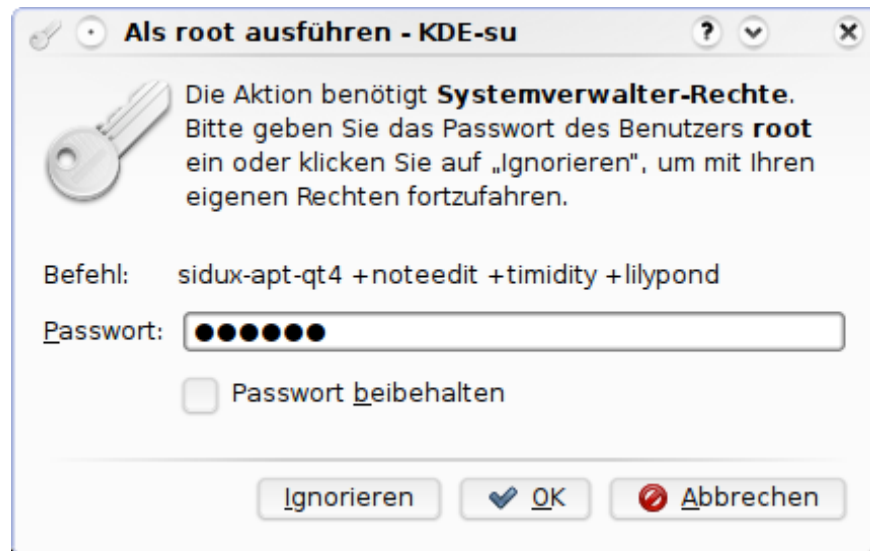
Als root ausführen - KDE-su

Die Aktion benötigt **Systemverwalter-Rechte**. Bitte geben Sie das Passwort des Benutzers **root** ein oder klicken Sie auf „Ignorieren", um mit Ihren eigenen Rechten fortzufahren.

Befehl: sidux-apt-qt4 +noteedit +timidity +lilypond

Passwort: ●●●●●●

Passwort beibehalten

Ignorieren OK Abbrechen